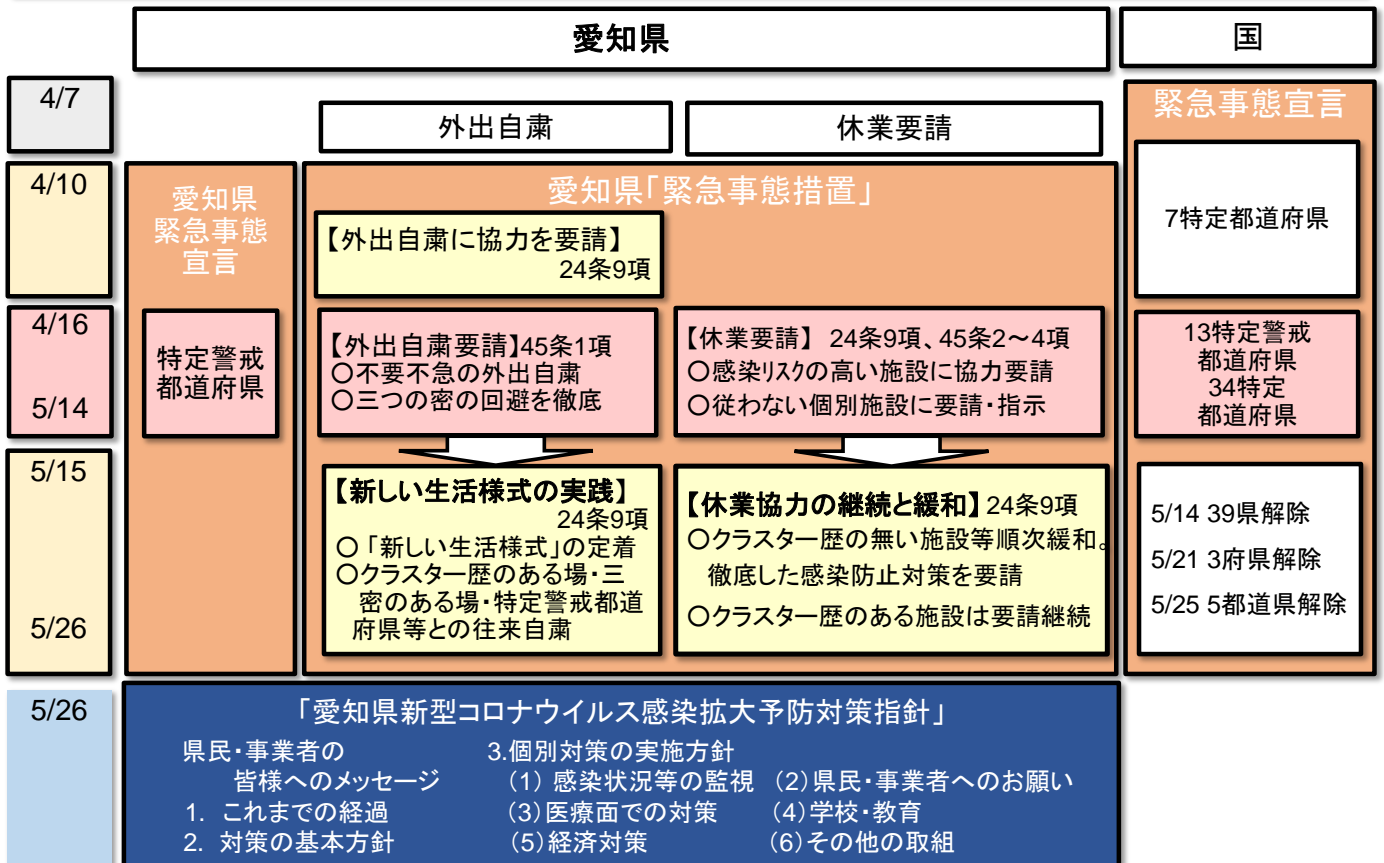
愛知県

国

4/7

外出自粛

休業要請

緊急事態宣言

4/10

愛知県
緊急事態
宣言

愛知県「緊急事態措置」

【外出自粛に協力を要請】
24条9項

7特定都道府県

4/16

5/14

特定警戒
都道府県

【外出自粛要請】45条1項
〇不要不急の外出自粛
〇三つの密の回避を徹底

【休業要請】 24条9項、45条2～4項
〇感染ﾘｽｸの高い施設に協力要請
〇従わない個別施設に要請・指示

13特定警戒
都道府県
34特定
都道府県

5/15

5/26

【新しい生活様式の実践】
24条9項
〇「新しい生活様式」の定着
〇クラスター歴のある場・三密のある場・特定警戒都道府県等との往来自粛

【休業協力の継続と緩和】24条9項
〇クラスター歴の無い施設等順次緩和。徹底した感染防止対策を要請
〇クラスター歴のある施設は要請継続

5/14 39県解除
5/21 3府県解除
5/25 5都道県解除

5/26

「愛知県新型コロナウイルス感染拡大予防対策指針」

県民・事業者の
皆様へのメッセージ
1. これまでの経過
2. 対策の基本方針

3.個別対策の実施方針
（1）感染状況等の監視 （2）県民・事業者へのお願い
（3）医療面での対策 （4）学校・教育
（5）経済対策 （6）その他の取組